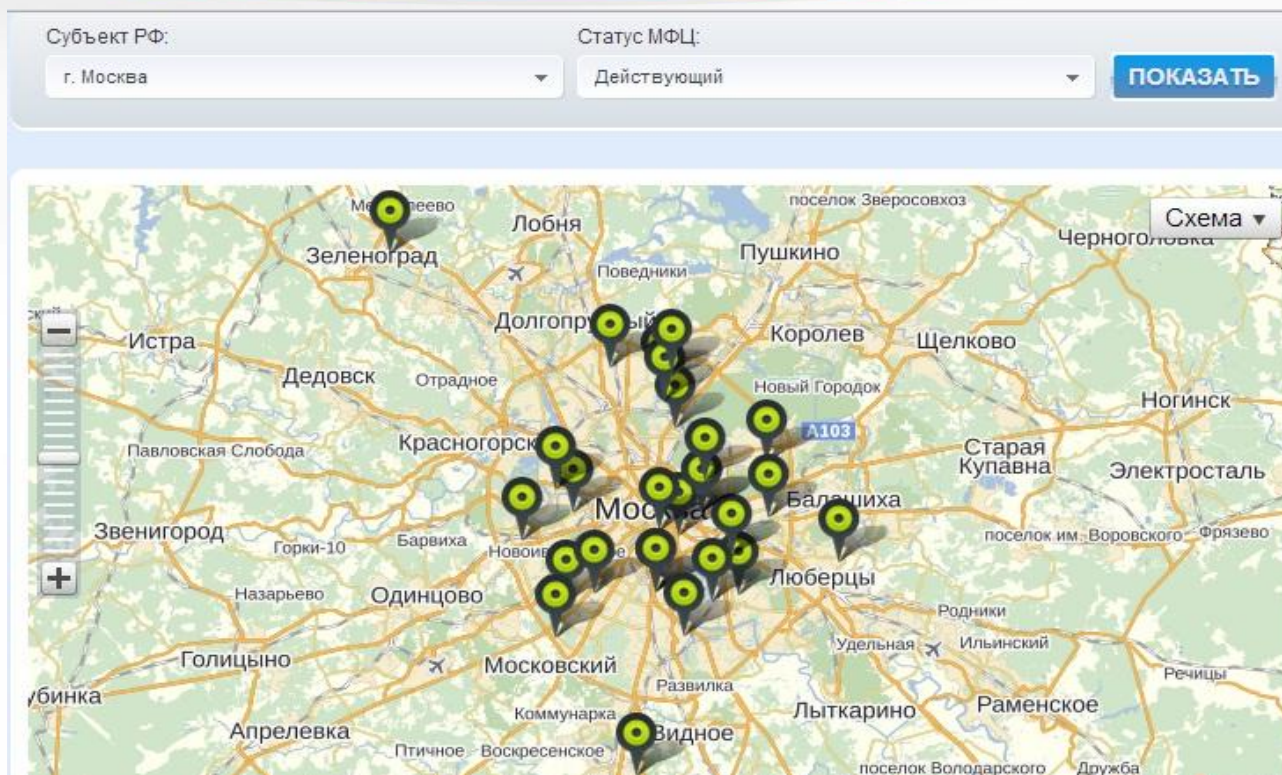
Субъект РФ:
г. Москва
Статус МФЦ:
Действующий
ПОКАЗАТЬ

Схема ▾

Ме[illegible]еево
Зеленоград
Лобня
поселок Зверосовхоз
Пушкино
Черноголовка
Поведники
Долгопру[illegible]ый
Королев
Щелково
Истра
Дедовск
Отрадное
Новый Городок
Ногинск
А103
Красногорск
Павловская Слобода
Старая Купавна
Электросталь
Моск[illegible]
Балашиха
Звенигород
Горки-10
Барвиха
Новоив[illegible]
поселок им. Воровского
Фрязево
Люберцы
Назарьево
Одинцово
Родники
Удельная
Ильинский
Голицыно
Московский
Речицы
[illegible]бинка
Развилка
Коммунарка
Лыткарино
Раменское
Апрелевка
Птичное
Воскресенское
Видное
поселок Володарского
Дружба